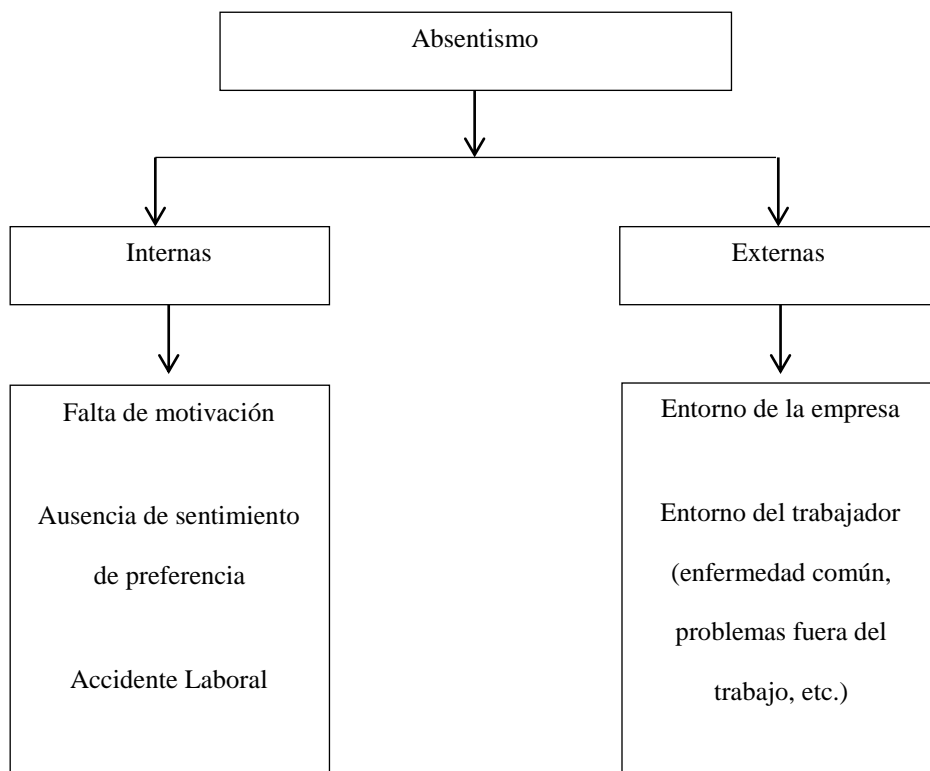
Absentismo

Internas

Externas

Falta de motivación

Ausencia de sentimiento de preferencia

Accidente Laboral

Entorno de la empresa

Entorno del trabajador (enfermedad común, problemas fuera del trabajo, etc.)